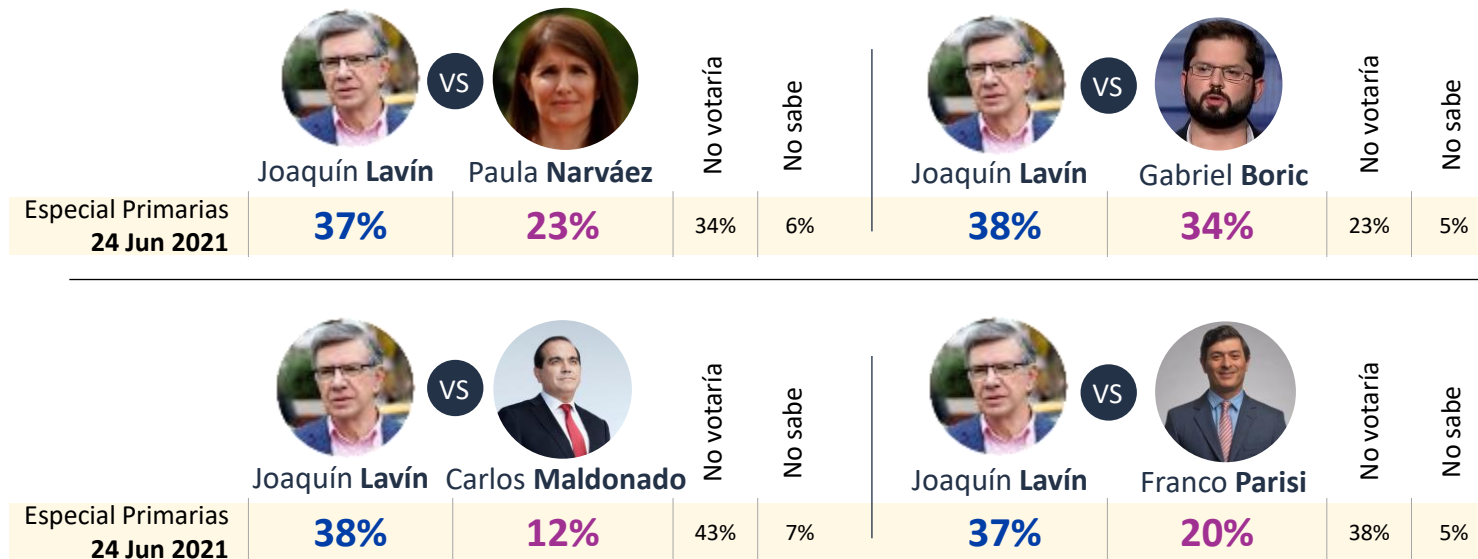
| | Joaquín **Lavín** VS Paula **Narváez** | | No votaría | No sabe |
|---|---|---|---|---|
| Especial Primarias **24 Jun 2021** | **37%** | **23%** | 34% | 6% |

| Joaquín **Lavín** VS Gabriel **Boric** | | No votaría | No sabe |
|---|---|---|---|
| **38%** | **34%** | 23% | 5% |

| | Joaquín **Lavín** VS Carlos **Maldonado** | | No votaría | No sabe |
|---|---|---|---|---|
| Especial Primarias **24 Jun 2021** | **38%** | **12%** | 43% | 7% |

| Joaquín **Lavín** VS Franco **Parisi** | | No votaría | No sabe |
|---|---|---|---|
| **37%** | **20%** | 38% | 5% |